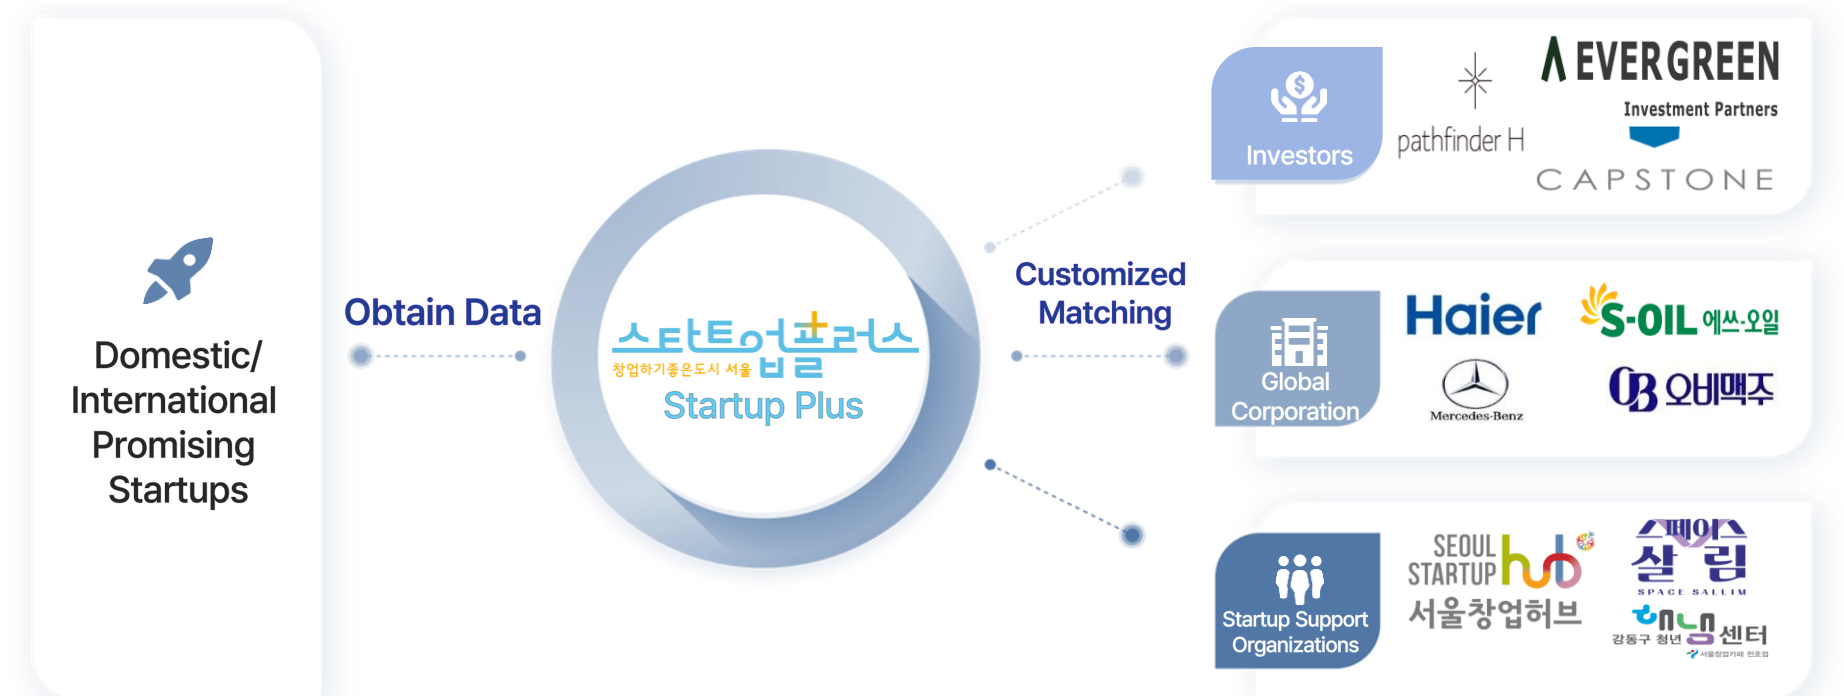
Domestic/ International Promising Startups

Obtain Data

스타트업플러스
창업하기좋은도시 서울
Startup Plus

Customized Matching

Investors

pathfinder H

EVERGREEN
Investment Partners

CAPSTONE

Global Corporation

Haier

S-OIL 에쓰-오일

Mercedes-Benz

OB 오비맥주

Startup Support Organizations

SEOUL STARTUP hub
서울창업허브

스페이스 살림
SPACE SALLIM

강동구 청년 해공 센터
서울창업카페 천호점